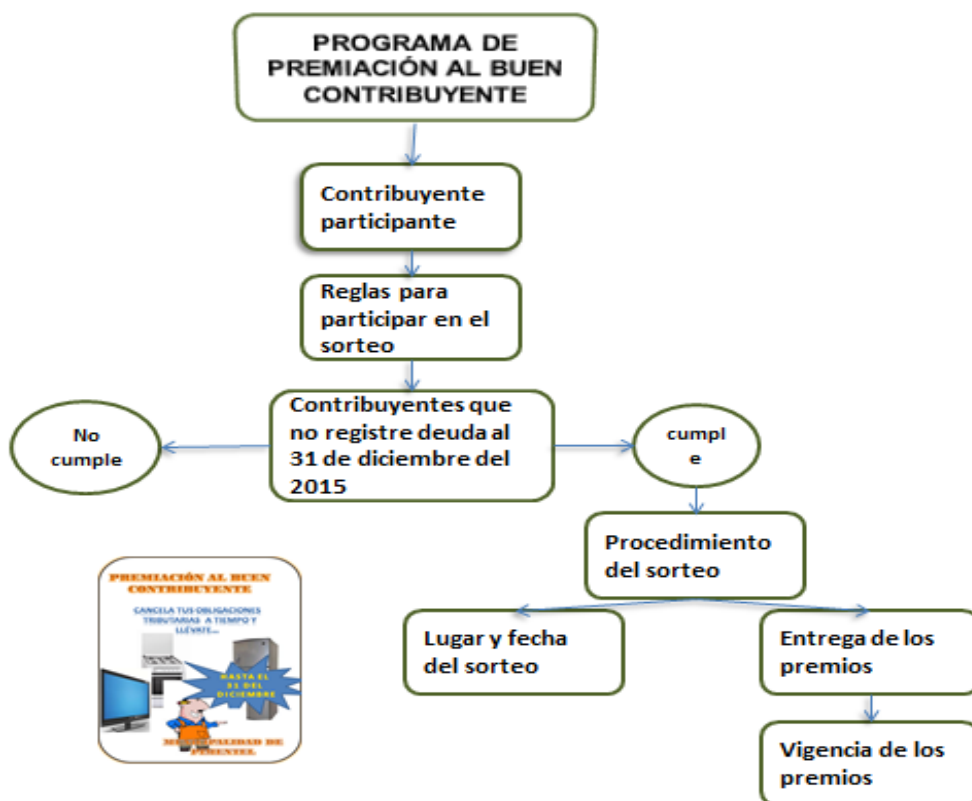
PROGRAMA DE PREMIACIÓN AL BUEN CONTRIBUYENTE

Contribuyente participante

Reglas para participar en el sorteo

Contribuyentes que no registre deuda al 31 de diciembre del 2015

No cumple

cumpl e

Procedimiento del sorteo

Lugar y fecha del sorteo

Entrega de los premios

Vigencia de los premios

PREMIACIÓN AL BUEN CONTRIBUYENTE

CANCELA TUS OBLIGACIONES TRIBUTARIAS A TIEMPO Y LLÉVATE...

HASTA EL 31 DEL DICIEMBRE

M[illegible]PALIDAD DE PIMENTEL